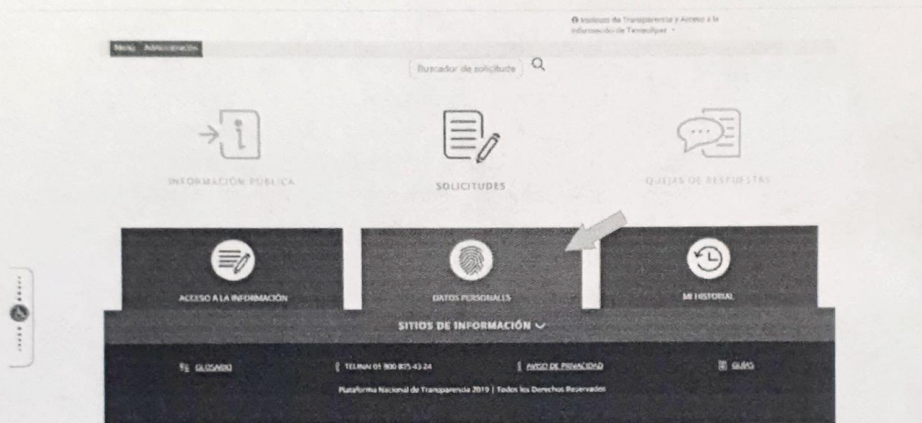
Instituto de Transparencia y Acceso a la Información de Tamaulipas

Nota: Administración

Buscador de solicitudes

INFORMACIÓN PÚBLICA

SOLICITUDES

QUEJAS DE RESPUESTAS

ACCESO A LA INFORMACIÓN

DATOS PERSONALES

MI HISTORIAL

SITIOS DE INFORMACIÓN

GLOSARIO

TELINAI 01 800 835 43 24

AVISO DE PRIVACIDAD

GUÍA

Plataforma Nacional de Transparencia 2019 | Todos los Derechos Reservados